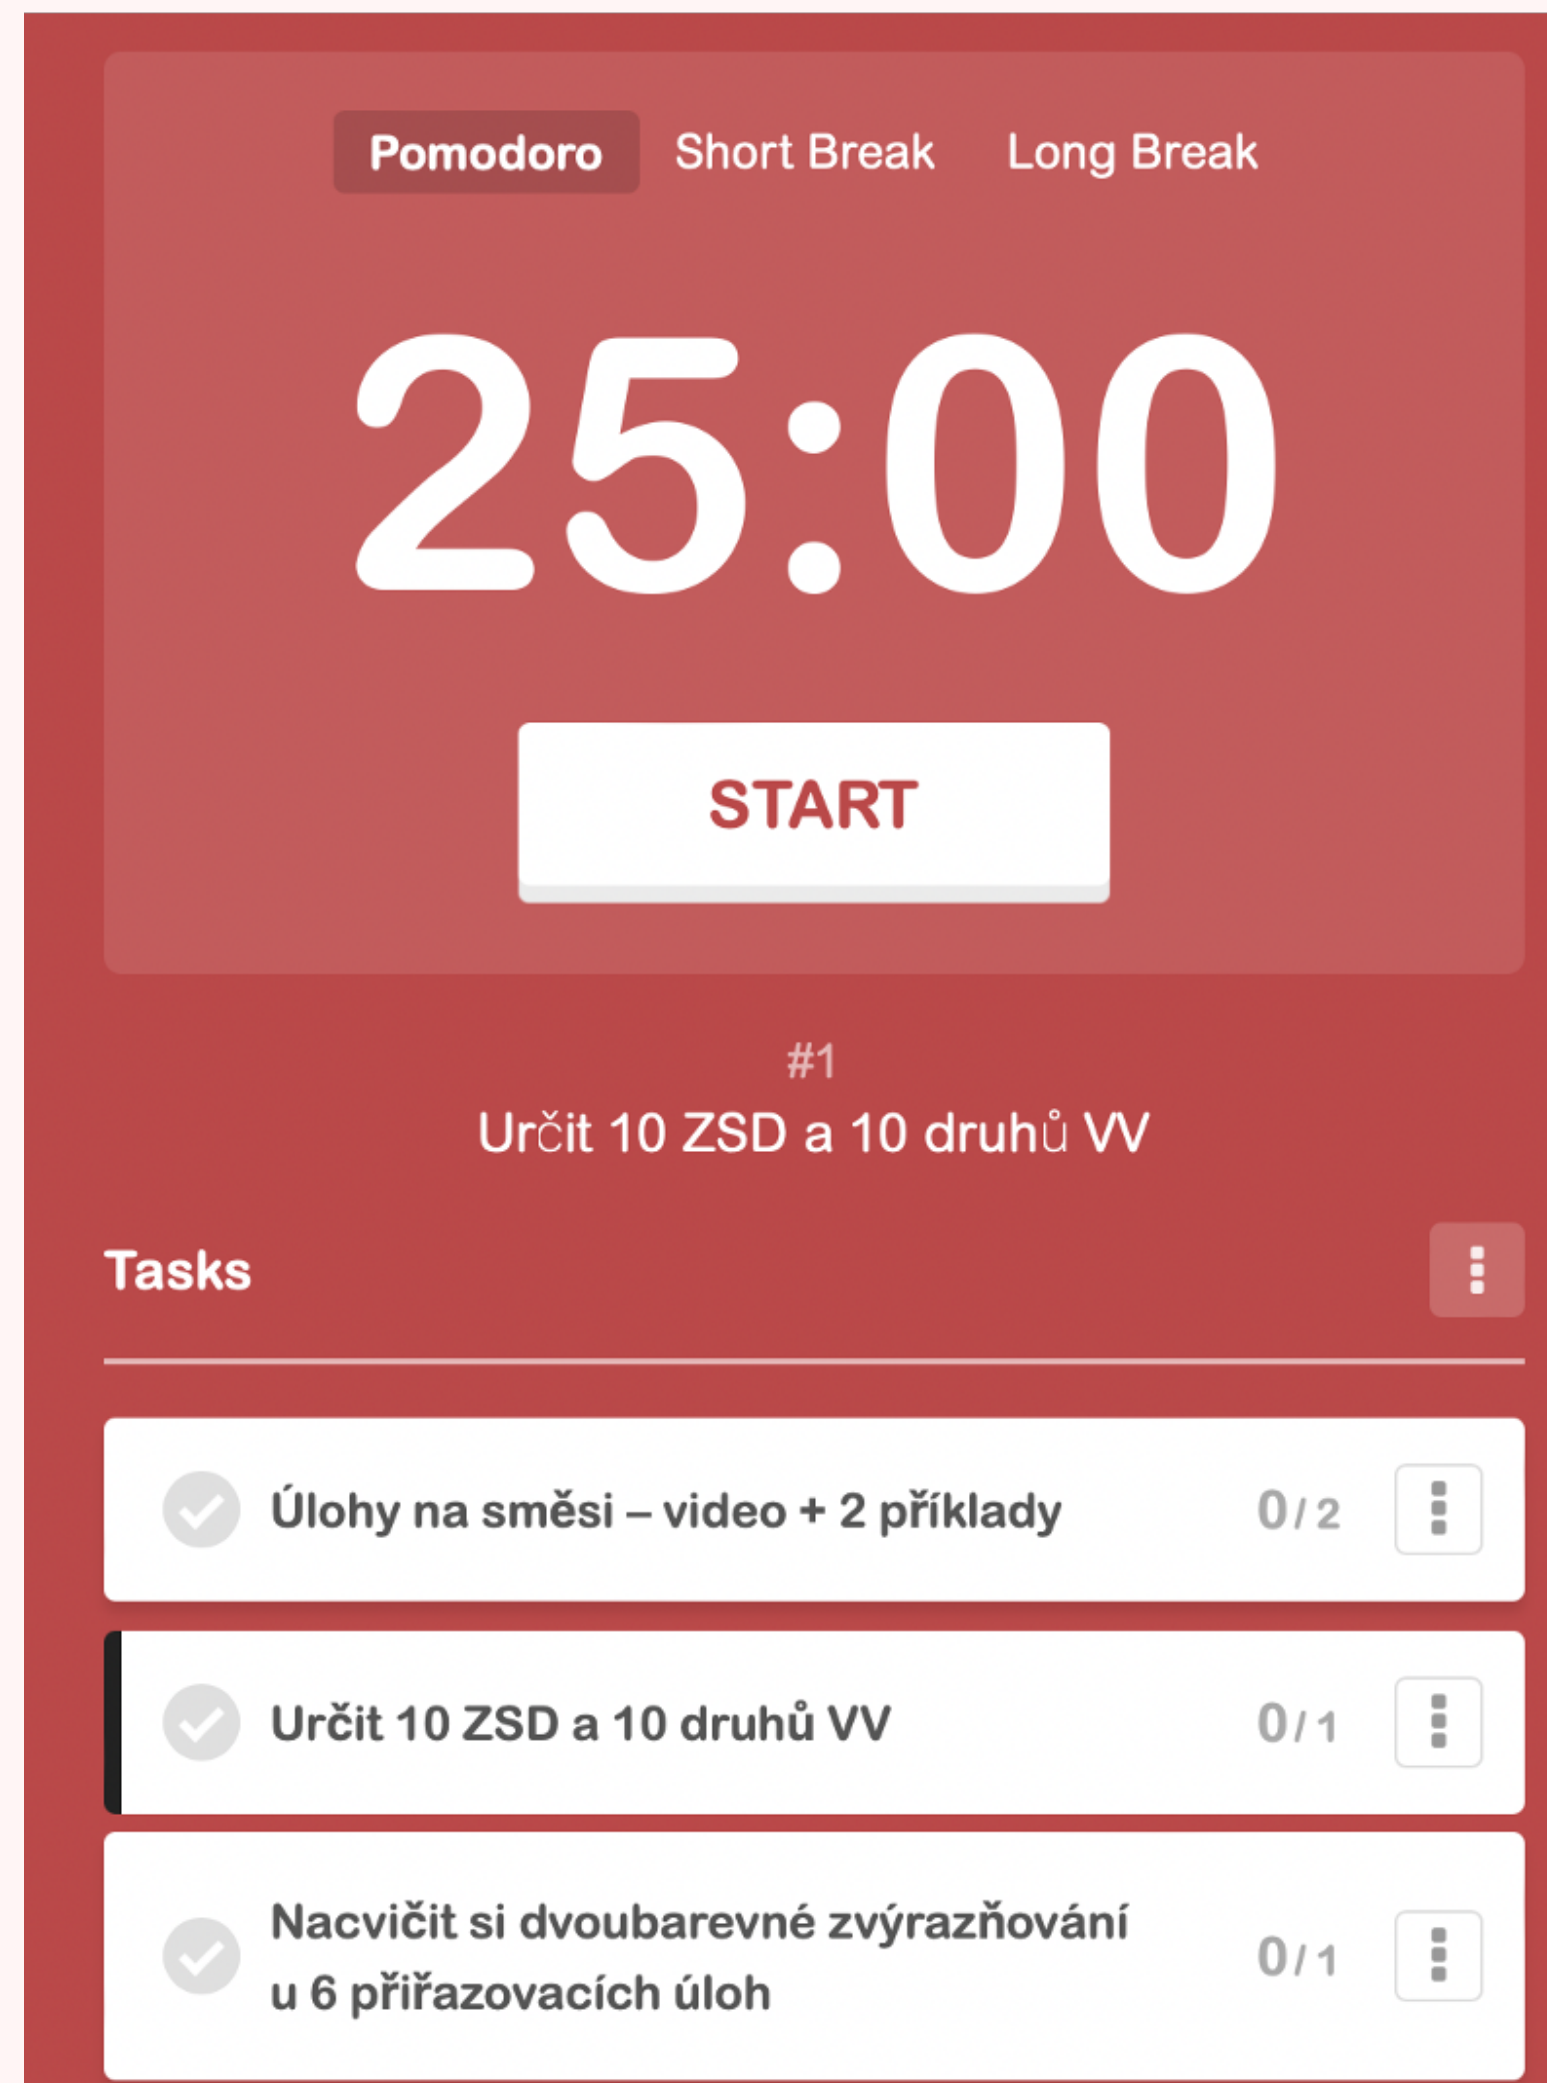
Pomodoro Short Break Long Break

25:00

START

#1
Určit 10 ZSD a 10 druhů VV

Tasks

Úlohy na směsi – video + 2 příklady 0/2

Určit 10 ZSD a 10 druhů VV 0/1

Nacvičit si dvoubarevné zvýrazňování u 6 přiřazovacích úloh 0/1